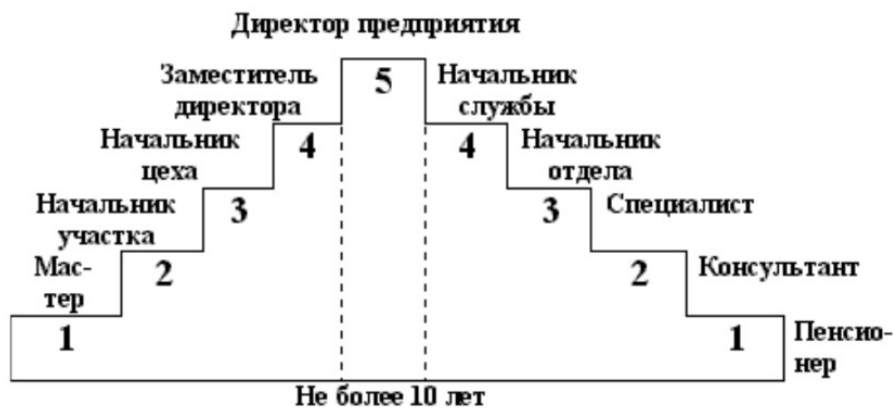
Директор предприятия

Заместитель директора

5

Начальник службы

Начальник цеха

4

4

Начальник отдела

Начальник участка

3

3

Специалист

Мастер

2

2

Консультант

1

1

Пенсионер

Не более 10 лет